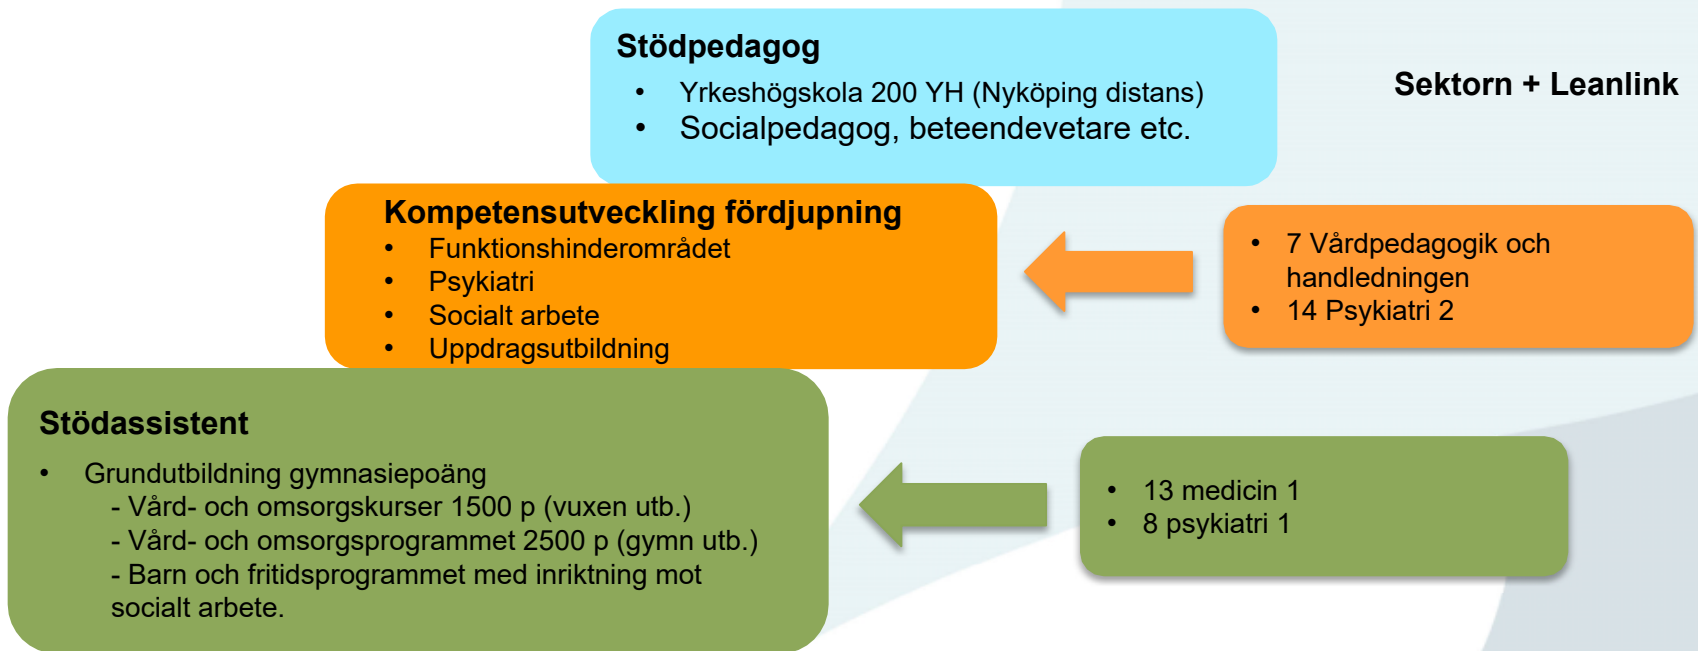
Stödpedagog
• Yrkeshögskola 200 YH (Nyköping distans)
• Socialpedagog, beteendevetare etc.

Sektorn + Leanlink

Kompetensutveckling fördjupning
• Funktionshinderområdet
• Psykiatri
• Socialt arbete
• Uppdragsutbildning

• 7 Vårdpedagogik och handledningen
• 14 Psykiatri 2

Stödassistent
• Grundutbildning gymnasiepoäng
- Vård- och omsorgskurser 1500 p (vuxen utb.)
- Vård- och omsorgsprogrammet 2500 p (gymn utb.)
- Barn och fritidsprogrammet med inriktning mot socialt arbete.

• 13 medicin 1
• 8 psykiatri 1